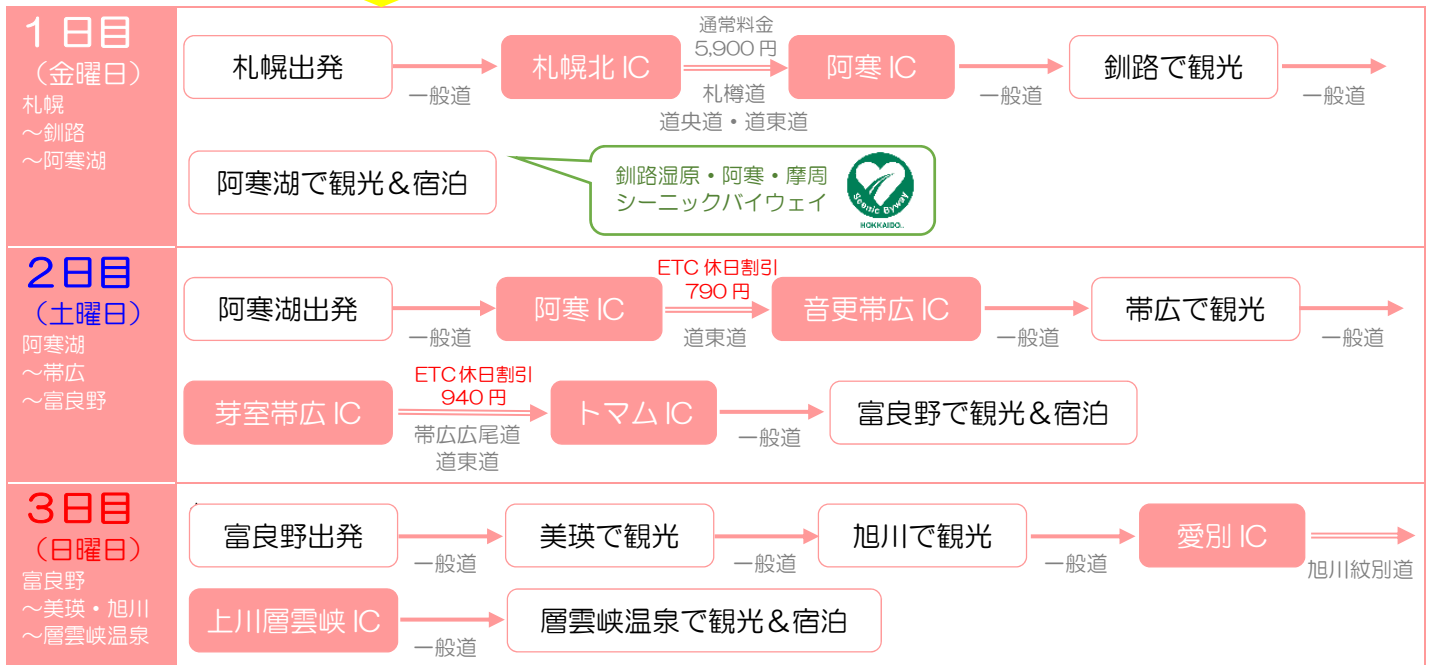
1日目
（金曜日）
札幌
～釧路
～阿寒湖

札幌出発
一般道
札幌北 IC
通常料金
5,900 円
札樽道
道央道・道東道
阿寒 IC
一般道
釧路で観光
一般道

阿寒湖で観光＆宿泊

釧路湿原・阿寒・摩周
シーニックバイウェイ
Scenic Byway
HOKKAIDO

2日目
（土曜日）
阿寒湖
～帯広
～富良野

阿寒湖出発
一般道
阿寒 IC
ETC 休日割引
790 円
道東道
音更帯広 IC
一般道
帯広で観光
一般道

芽室帯広 IC
ETC 休日割引
940 円
帯広広尾道
道東道
トマム IC
一般道
富良野で観光＆宿泊

3日目
（日曜日）
富良野
～美瑛・旭川
～層雲峡温泉

富良野出発
一般道
美瑛で観光
一般道
旭川で観光
一般道
愛別 IC
旭川紋別道

上川層雲峡 IC
一般道
層雲峡温泉で観光＆宿泊